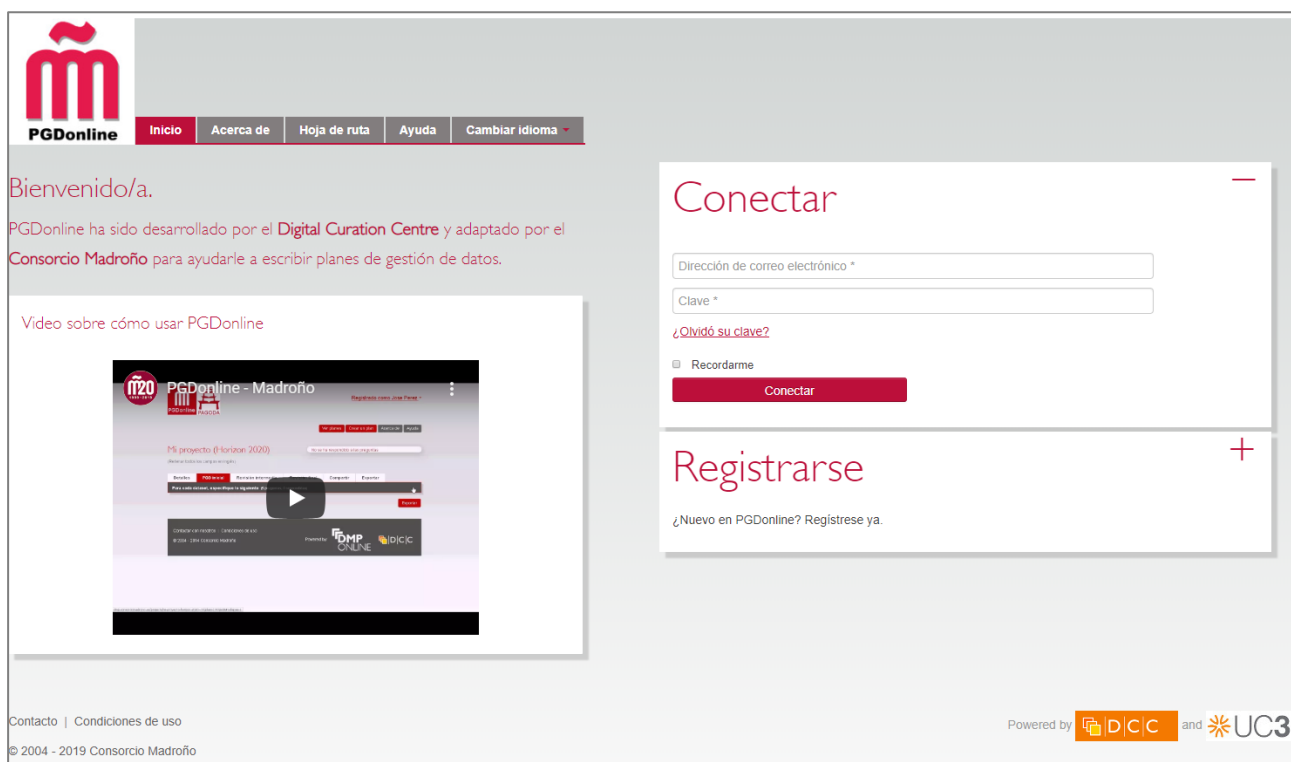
PGDonline

Inicio | Acerca de | Hoja de ruta | Ayuda | Cambiar idioma

Bienvenido/a.

PGDonline ha sido desarrollado por el Digital Curation Centre y adaptado por el Consorcio Madroño para ayudarle a escribir planes de gestión de datos.

Video sobre cómo usar PGDonline

PGDonline - Madroño

PGDonline PAGODA

Mi proyecto (Horizon 2020)

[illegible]

Contactar con nosotros | Condiciones de uso

© 2004 - 2016 Consorcio Madroño

Powered by DMP ONLINE DCC

Conectar

Dirección de correo electrónico *

Clave *

¿Olvidó su clave?

Recordarme

Conectar

Registrarse

¿Nuevo en PGDonline? Regístrese ya.

Contacto | Condiciones de uso

© 2004 - 2019 Consorcio Madroño

Powered by DCC and UC3